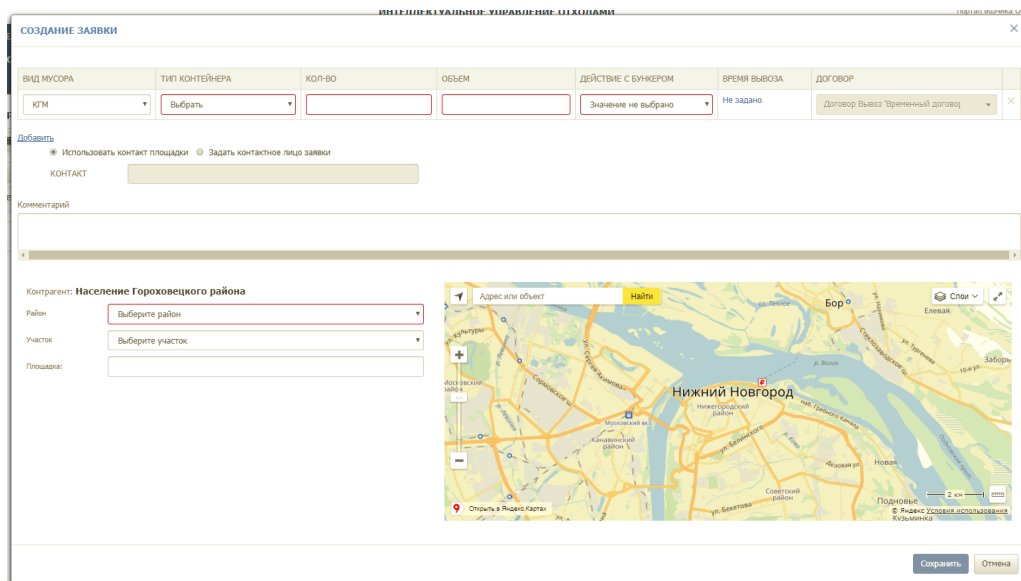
СОЗДАНИЕ ЗАЯВКИ

| ВИД МУСОРА | ТИП КОНТЕЙНЕРА | КОЛ-ВО | ОБЪЕМ | ДЕЙСТВИЕ С БУНКЕРОМ | ВРЕМЯ ВЫВОЗА | ДОГОВОР |
|---|---|---|---|---|---|---|
| КГМ | Выбрать | | | Значение не выбрано | Не задано | Договор Вывоз 'Временный договор |

Добавить

Использовать контакт площадки Задать контактное лицо заявки

КОНТАКТ

Комментарий

Контрагент: Население Гороховецкого района

Район Выберите район

Участок Выберите участок

Площадка:

Адрес или объект Найти

Слои

Бор

Елевая

Нижний Новгород

Нижегородский район

Московский вкз

Канавинский район

Советский район

Новая

Подновье

Кузьминка

Заборье

ул. Белинского

ул. Бекетова

2 км

Открыть в Яндекс.Картах

© Яндекс Условия использования

Сохранить Отмена